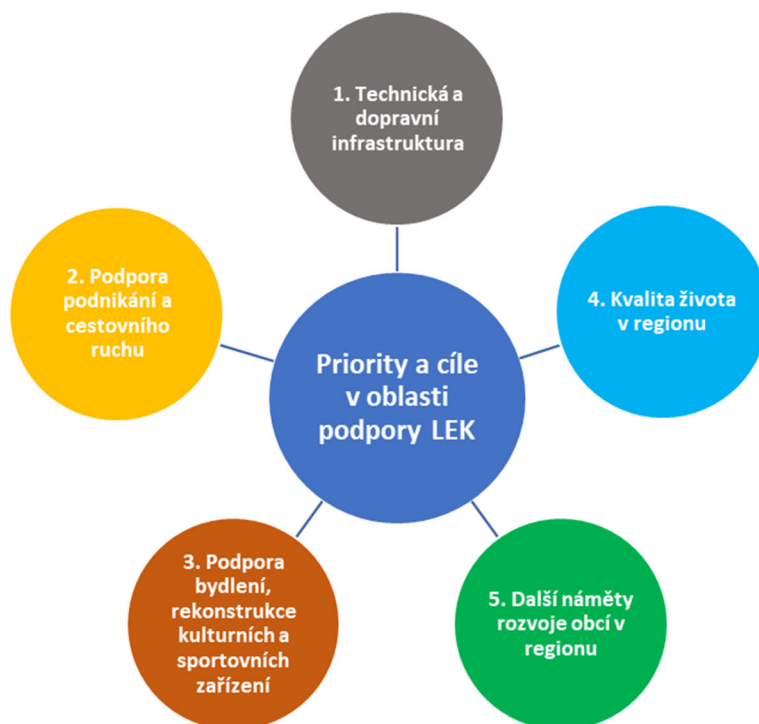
1. Technická a dopravní infrastruktura

2. Podpora podnikání a cestovního ruchu

Priority a cíle v oblasti podpory LEK

4. Kvalita života v regionu

3. Podpora bydlení, rekonstrukce kulturních a sportovních zařízení

5. Další náměty rozvoje obcí v regionu